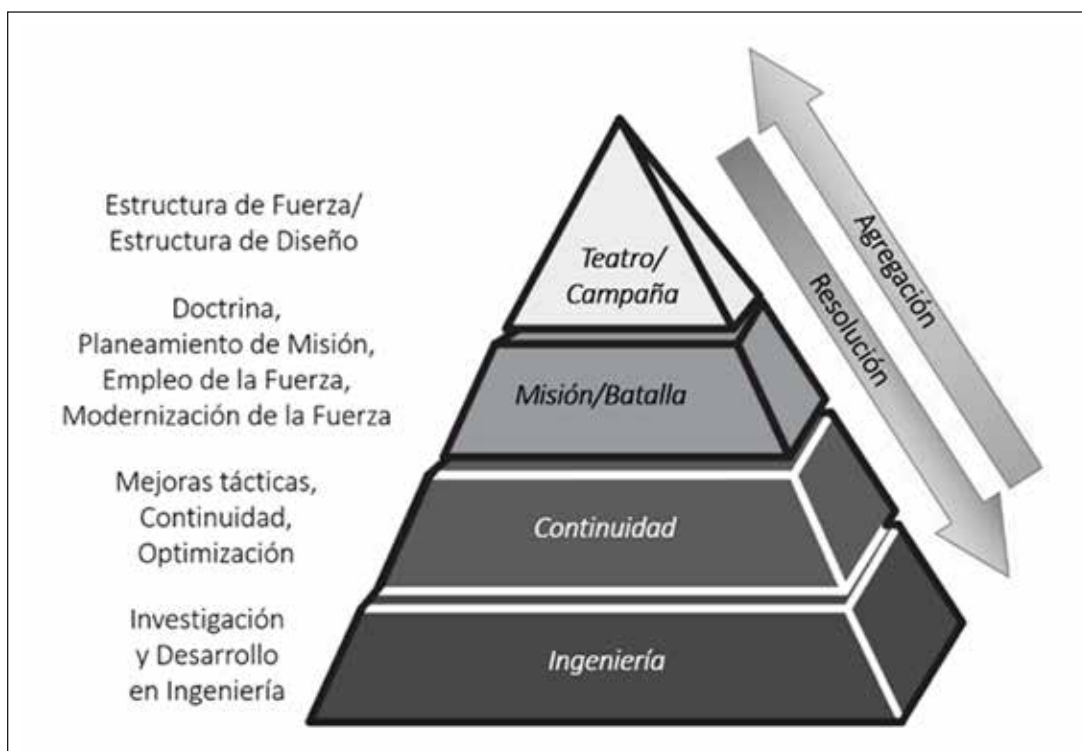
Estructura de Fuerza/
Estructura de Diseño

Teatro/
Campaña

Agregación

Resolución

Doctrina,
Planeamiento de Misión,
Empleo de la Fuerza,
Modernización de la Fuerza

Misión/Batalla

Mejoras tácticas,
Continuidad,
Optimización

Continuidad

Investigación
y Desarrollo
en Ingeniería

Ingeniería